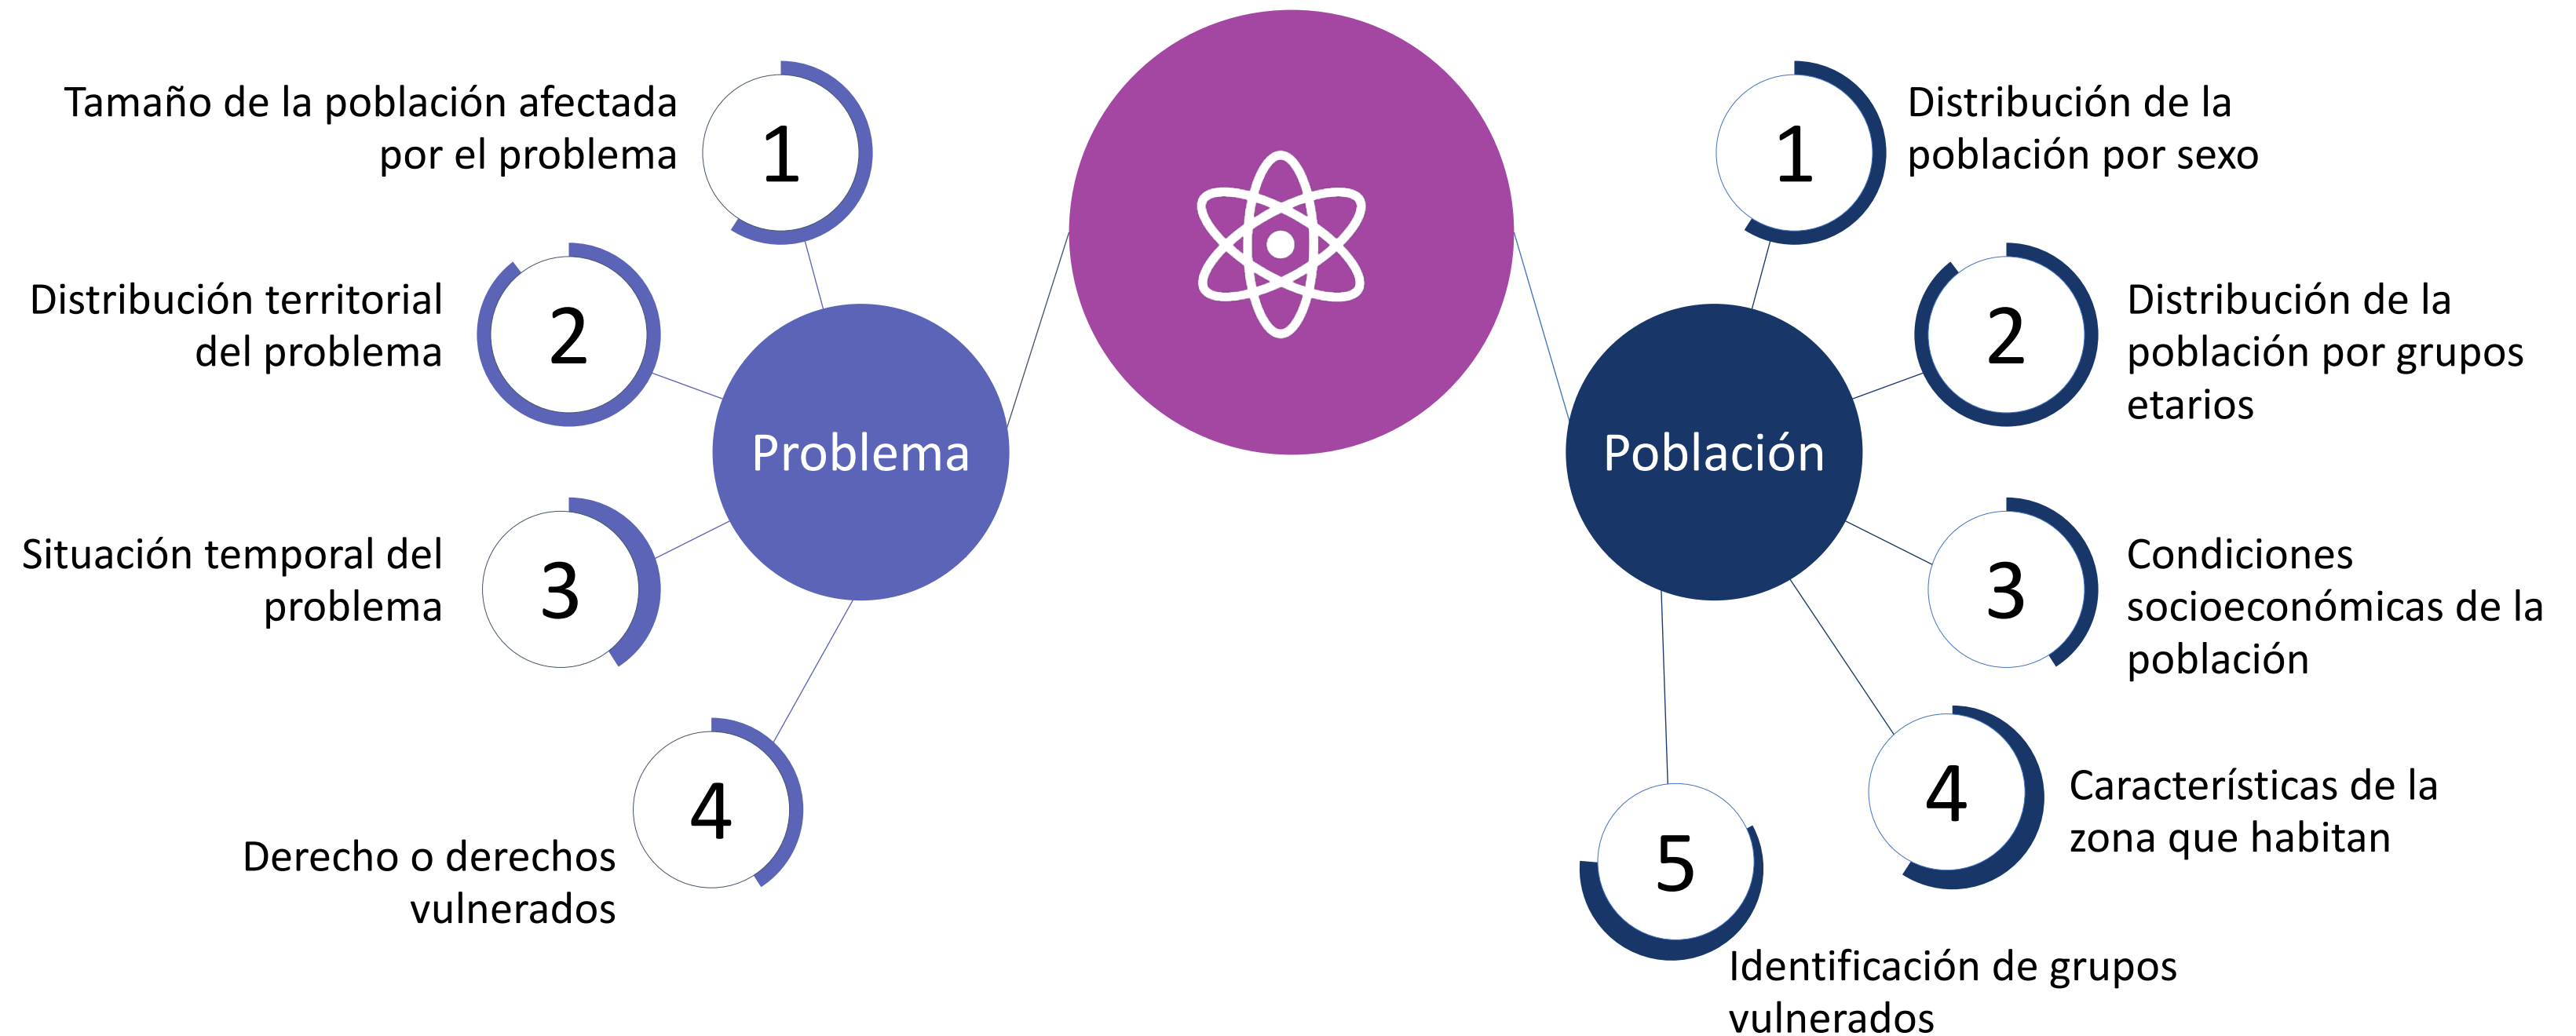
Problema

1
Tamaño de la población afectada por el problema

2
Distribución territorial del problema

3
Situación temporal del problema

4
Derecho o derechos vulnerados

Población

1
Distribución de la población por sexo

2
Distribución de la población por grupos etarios

3
Condiciones socioeconómicas de la población

4
Características de la zona que habitan

5
Identificación de grupos vulnerados